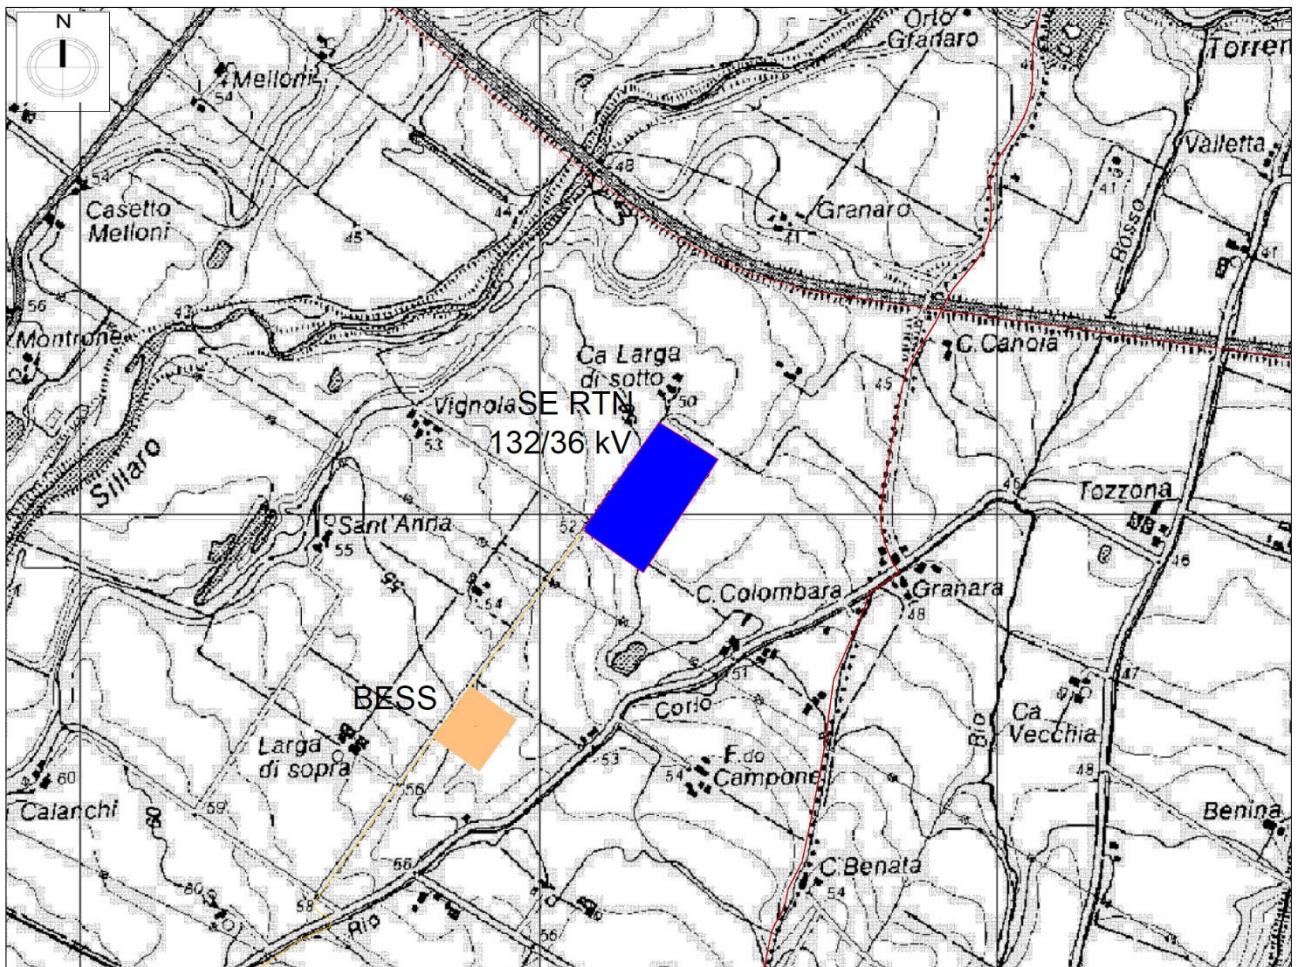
N

Orto Granaro

Torren

Melloni

54

Valletta

48

41

Casetto Melloni

44

Granaro

45

41

Bosso

41

56

Montrone

43

C. Canola

Ca Larga di sotto

45

Vignola

SE RTN 132/36 kV

50

53

Sillaro

Tozzona

46

Sant'Anna

52

55

46

C. Colombara

Granara

54

48

51

47

BESS

Corio

Ca Vecchia

Rio

Larga di sopra

53

F.do Campone

54

48

60

56

Calanchi

59

Benina

60

66

C. Benata

54

58

Rio

56